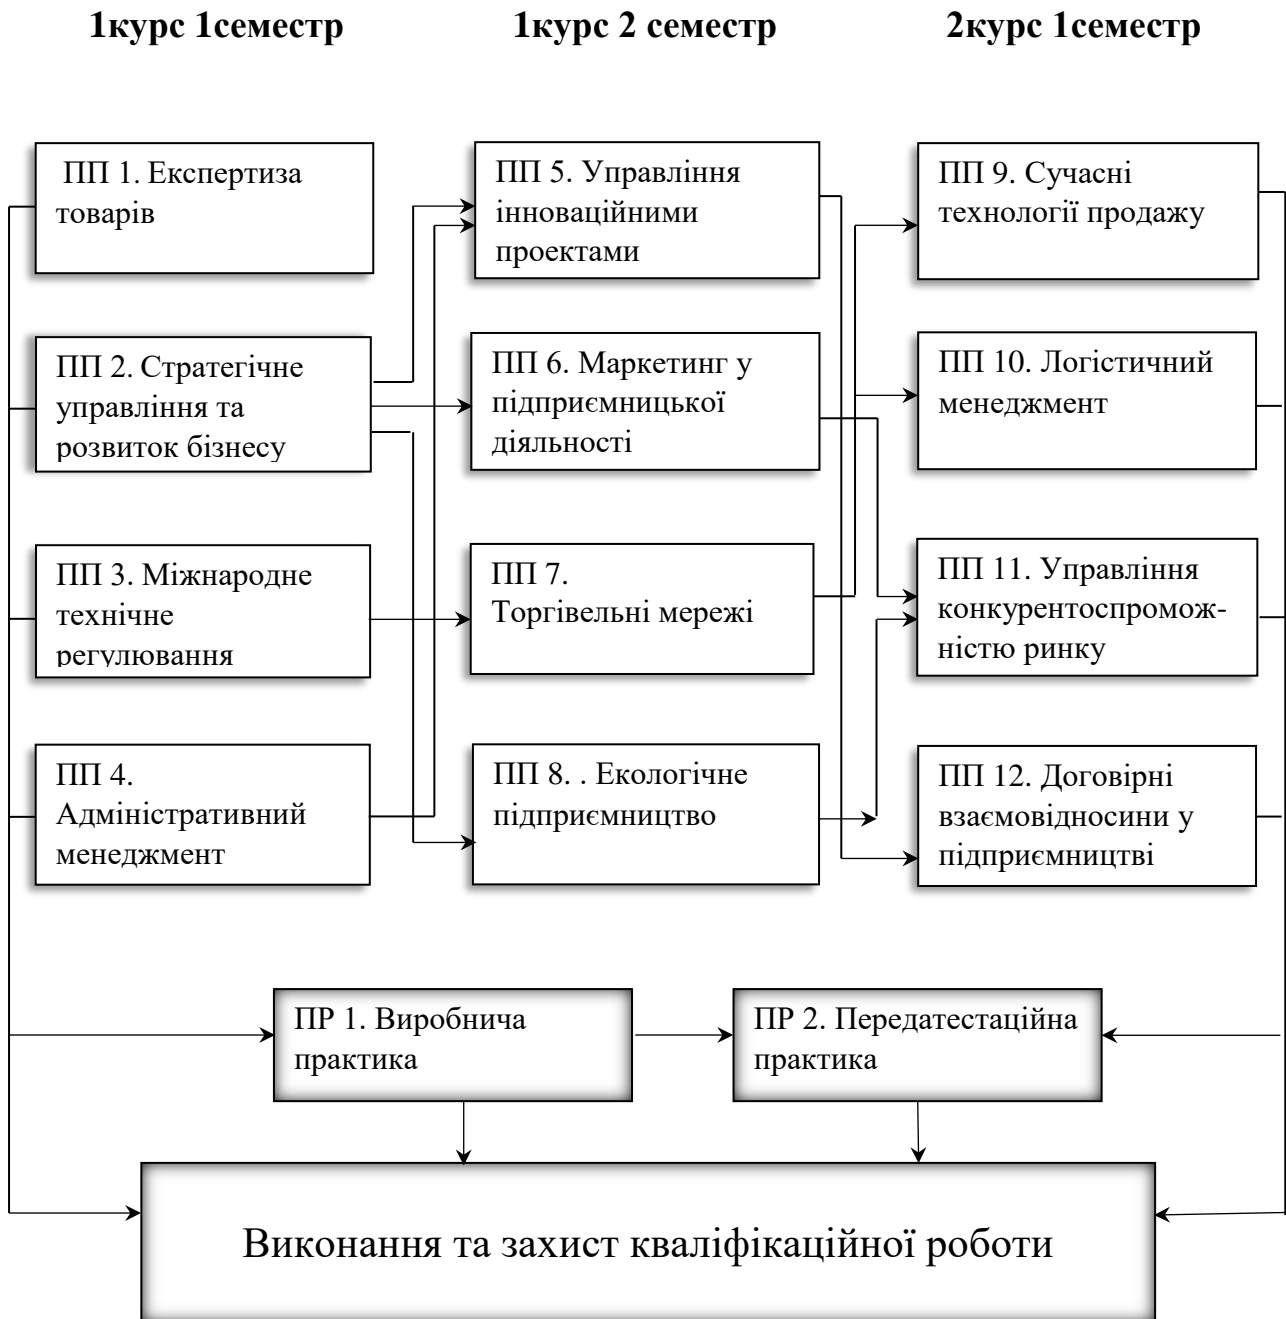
1курс 1семестр

1курс 2 семестр

2курс 1семестр

ПП 1. Експертиза товарів

ПП 2. Стратегічне управління та розвиток бізнесу

ПП 3. Міжнародне технічне регулювання

ПП 4. Адміністративний менеджмент

ПП 5. Управління інноваційними проектами

ПП 6. Маркетинг у підприємницької діяльності

ПП 7. Торгівельні мережі

ПП 8. . Екологічне підприємництво

ПП 9. Сучасні технології продажу

ПП 10. Логістичний менеджмент

ПП 11. Управління конкурентоспроможністю ринку

ПП 12. Договірні взаємовідносини у підприємництві

ПР 1. Виробнича практика

ПР 2. Передатестаційна практика

Виконання та захист кваліфікаційної роботи